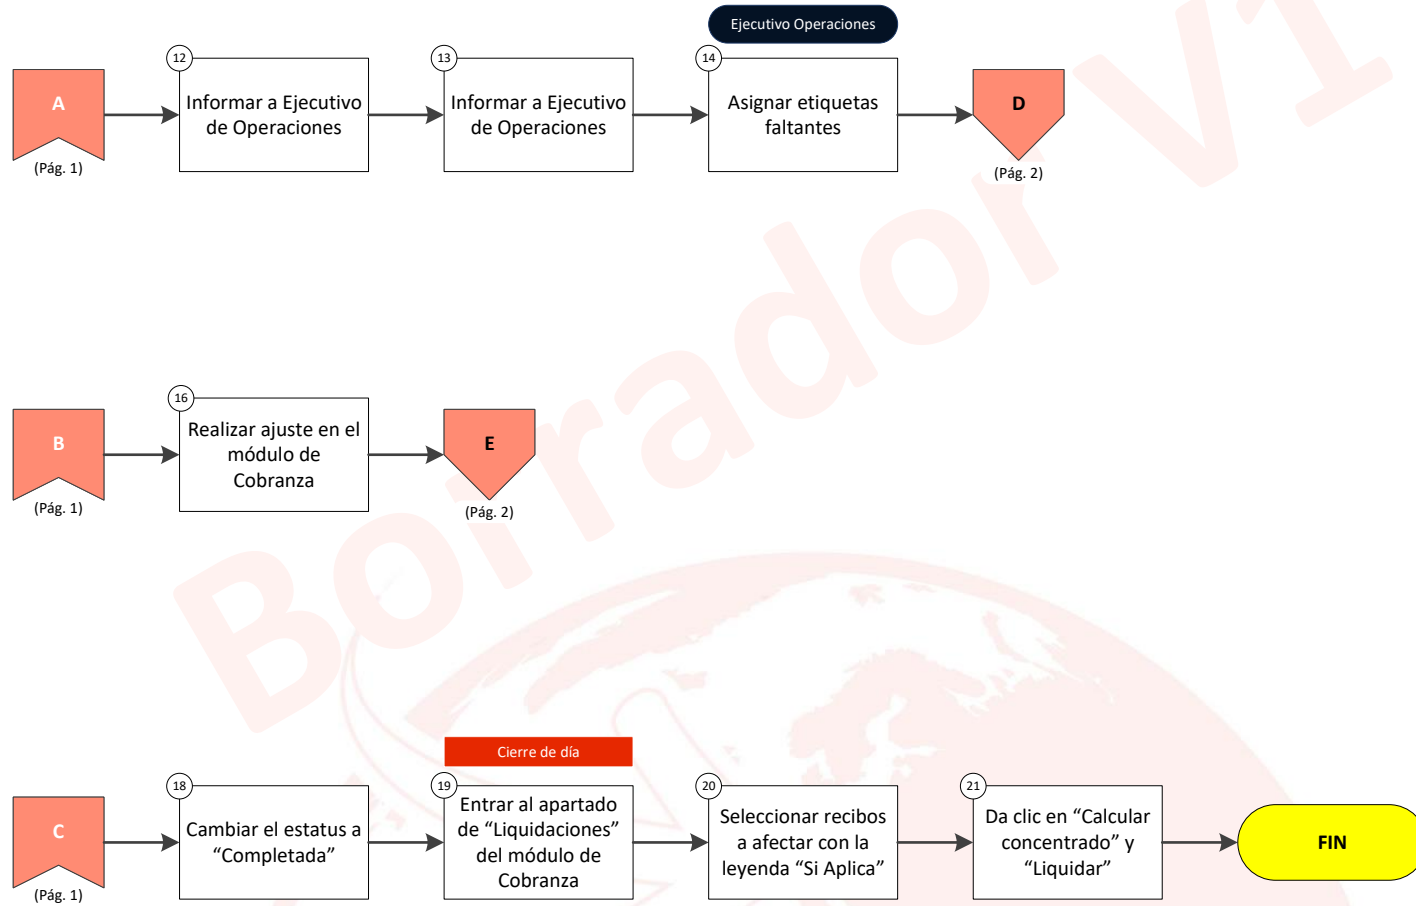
Ejecutivo Operaciones

A
(Pág. 1)

12
Informar a Ejecutivo de Operaciones

13
Informar a Ejecutivo de Operaciones

14
Asignar etiquetas faltantes

D
(Pág. 2)

B
(Pág. 1)

16
Realizar ajuste en el módulo de Cobranza

E
(Pág. 2)

Cierre de día

C
(Pág. 1)

18
Cambiar el estatus a “Completada”

19
Entrar al apartado de “Liquidaciones” del módulo de Cobranza

20
Seleccionar recibos a afectar con la leyenda “Si Aplica”

21
Da clic en “Calcular concentrado” y “Liquidar”

FIN

Borrador V1